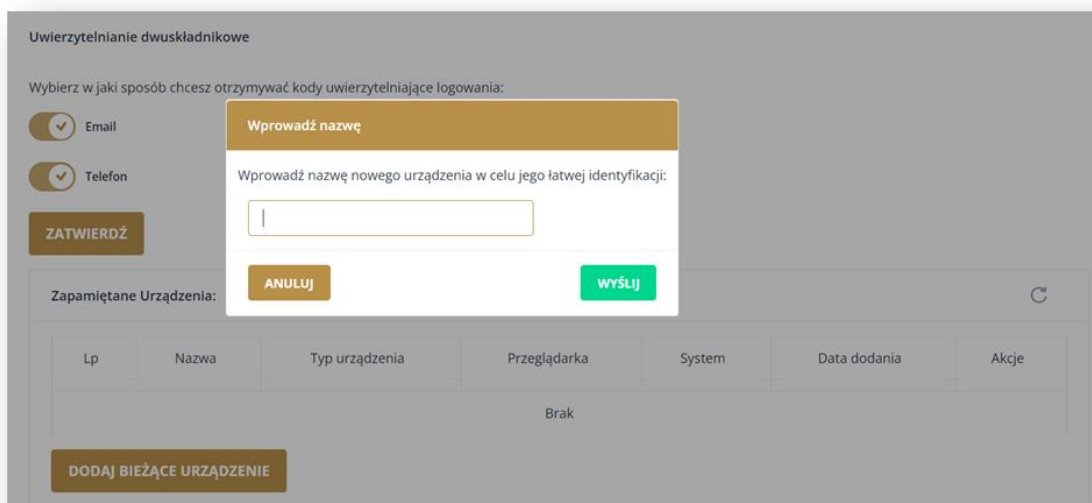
Uwierzytelnianie dwuskładnikowe

Wybierz w jaki sposób chcesz otrzymywać kody uwierzytelniające logowania:

Email

Telefon

ZATWIERDŹ

Wprowadź nazwę

Wprowadź nazwę nowego urządzenia w celu jego łatwej identyfikacji:

ANULUJ

WYŚLIJ

Zapamiętane Urządzenia:

| Lp | Nazwa | Typ urządzenia | Przeglądarka | System | Data dodania | Akcje |
|---|---|---|---|---|---|---|
| | | | Brak | | | |

DODAJ BIEŻĄCE URZĄDZENIE